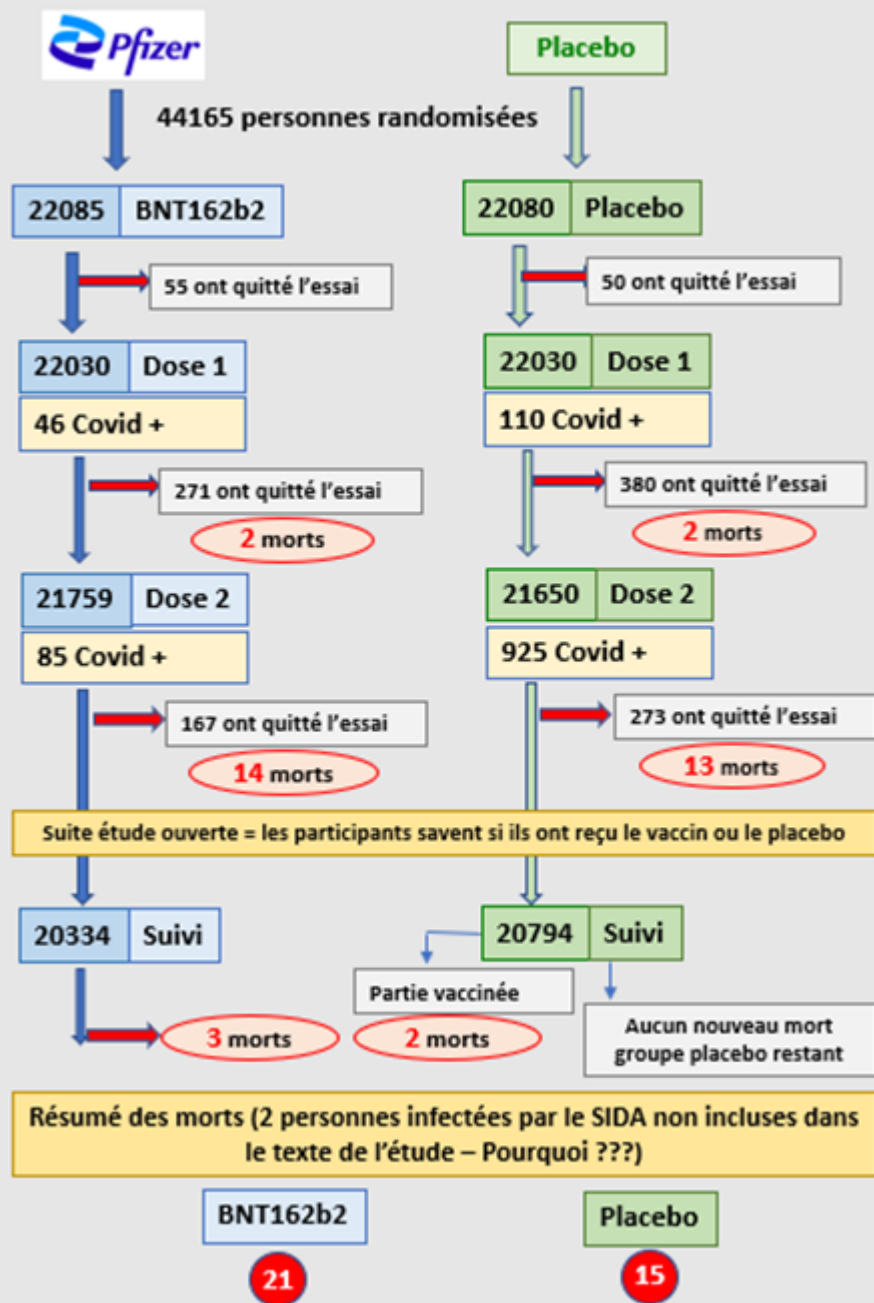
Pfizer

Placebo

44165 personnes randomisées

| 22085 | BNT162b2 |
|---|---|

| 22080 | Placebo |
|---|---|

55 ont quitté l’essai

50 ont quitté l’essai

| 22030 | Dose 1 |
|---|---|

46 Covid +

| 22030 | Dose 1 |
|---|---|

110 Covid +

271 ont quitté l’essai

2 morts

380 ont quitté l’essai

2 morts

| 21759 | Dose 2 |
|---|---|

85 Covid +

| 21650 | Dose 2 |
|---|---|

925 Covid +

167 ont quitté l’essai

14 morts

273 ont quitté l’essai

13 morts

Suite étude ouverte = les participants savent si ils ont reçu le vaccin ou le placebo

| 20334 | Suivi |
|---|---|

3 morts

| 20794 | Suivi |
|---|---|

Partie vaccinée

2 morts

Aucun nouveau mort groupe placebo restant

Résumé des morts (2 personnes infectées par le SIDA non incluses dans le texte de l’étude – Pourquoi ???)

BNT162b2

21

Placebo

15